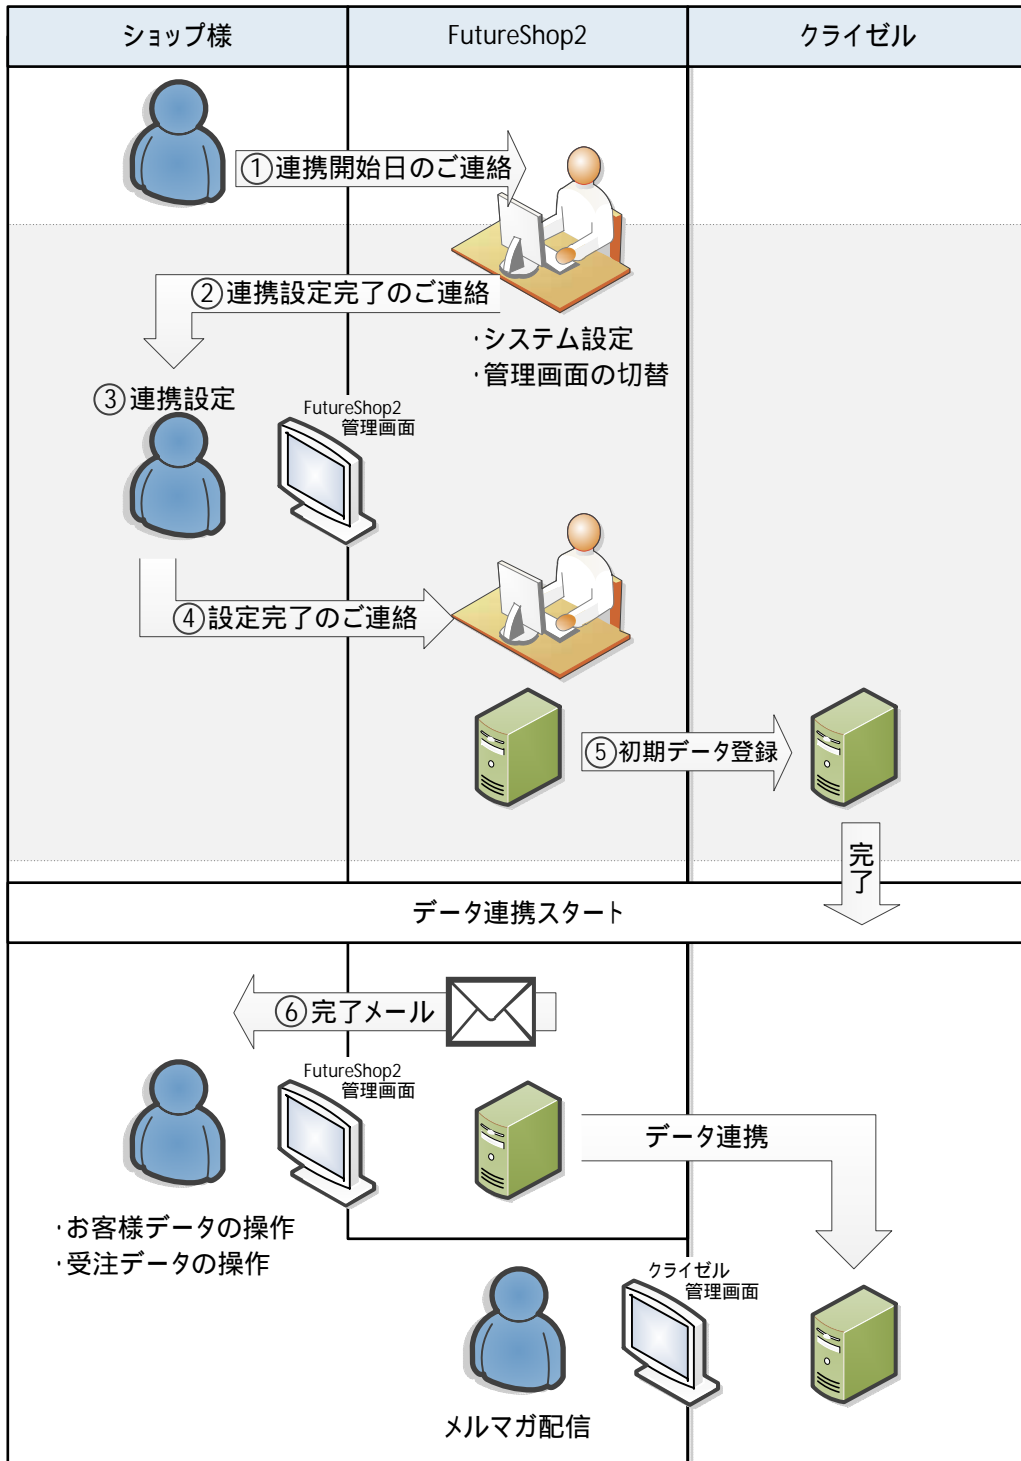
ショップ様

FutureShop2

クライゼル

①連携開始日のご連絡

②連携設定完了のご連絡

・システム設定
・管理画面の切替

③連携設定

FutureShop2
管理画面

④設定完了のご連絡

⑤初期データ登録

完了

データ連携スタート

⑥完了メール

FutureShop2
管理画面

データ連携

・お客様データの操作
・受注データの操作

クライゼル
管理画面

メルマガ配信